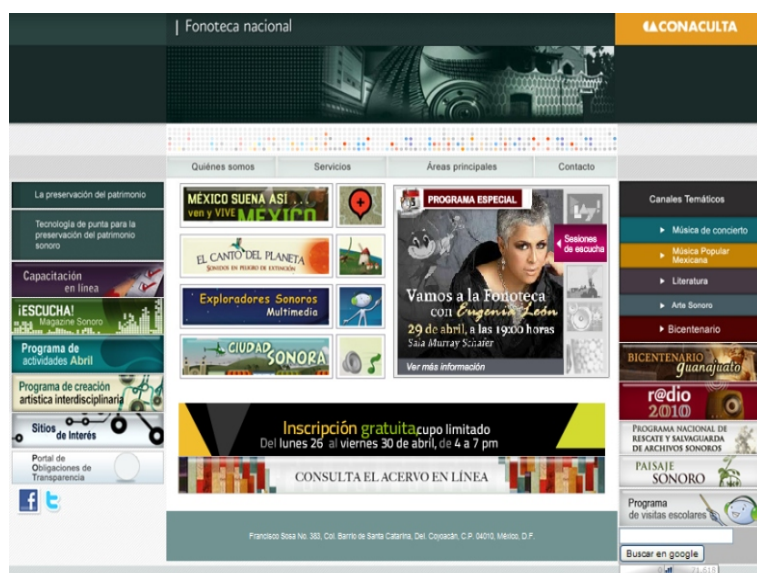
| Fonoteca nacional

CONACULTA

Quiénes somos
Servicios
Áreas principales
Contacto

La preservación del patrimonio

Tecnología de punta para la preservación del patrimonio sonoro

Capacitación en línea

¡ESCUCHA! Magazine Sonoro

Programa de actividades Abril

Programa de creación artística interdisciplinaria

Sitios de Interés

Portal de Obligaciones de Transparencia

MÉXICO SUENA ASÍ ... ven y VIVE MÉXICO

EL CANTO DEL PLANETA
SONIDOS EN PELIGRO DE EXTINCIÓN

Exploradores Sonoros
Multimedia

CIUDAD SONORA

PROGRAMA ESPECIAL

Sesiones de escucha

Vamos a la Fonoteca con Eugenia León
29 de abril, a las 19:00 horas
Sala Murray Schafer

Ver más información

Inscripción gratuita cupo limitado
Del lunes 26 al viernes 30 de abril, de 4 a 7 pm

CONSULTA EL ACERVO EN LÍNEA

Francisco Sosa No. 383, Col. Barrio de Santa Catarina, Del. Coyoacán, C.P. 04010, México, D.F.

Canales Temáticos

Música de concierto

Música Popular Mexicana

Literatura

Arte Sonoro

Bicentenario

BICENTENARIO Guanajuato

r@dio 2010

PROGRAMA NACIONAL DE RESCATE Y SALVAGUARDA DE ARCHIVOS SONOROS

PAISAJE SONORO

Programa de visitas escolares

Buscar en google